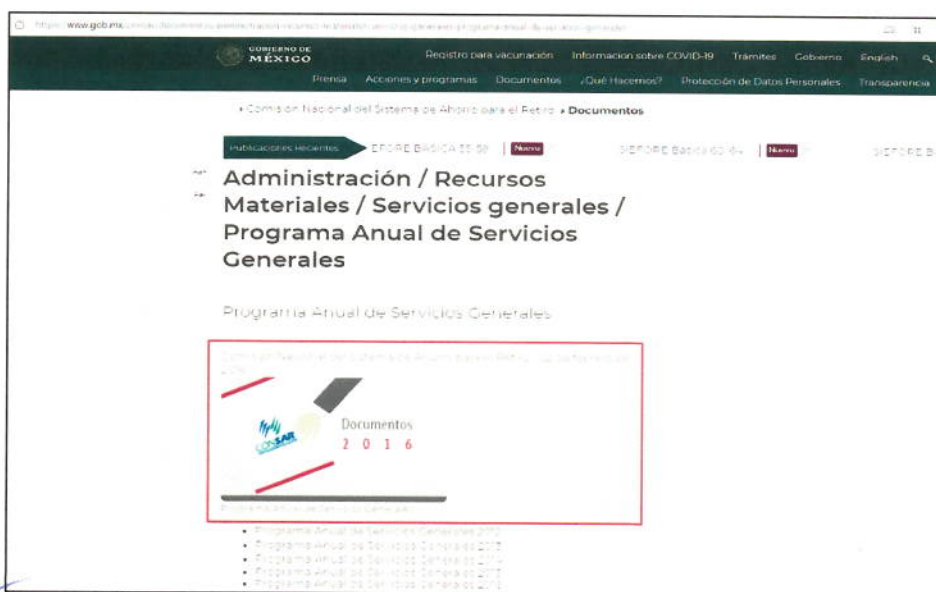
https://www.gob.mx/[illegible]

GOBIERNO DE MÉXICO

Registro para vacunación Información sobre COVID-19 Trámites Gobierno English

Prensa Acciones y programas Documentos ¿Qué Hacemos? Protección de Datos Personales Transparencia

› Comisión Nacional del Sistema de Ahorro para el Retiro › Documentos

Publicaciones recientes SIEFORE BÁSICA 55-59 Nuevo SIEFORE Básica 60-64 Nuevo SIEFORE B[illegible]

Administración / Recursos Materiales / Servicios generales / Programa Anual de Servicios Generales

Programa Anual de Servicios Generales

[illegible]

CONSAR

Documentos
2 0 1 6

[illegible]

• Programa Anual de Servicios Generales 20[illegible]
• Programa Anual de Servicios Generales 20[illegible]
• Programa Anual de Servicios Generales 20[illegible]
• Programa Anual de Servicios Generales 20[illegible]
• Programa Anual de Servicios Generales 20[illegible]